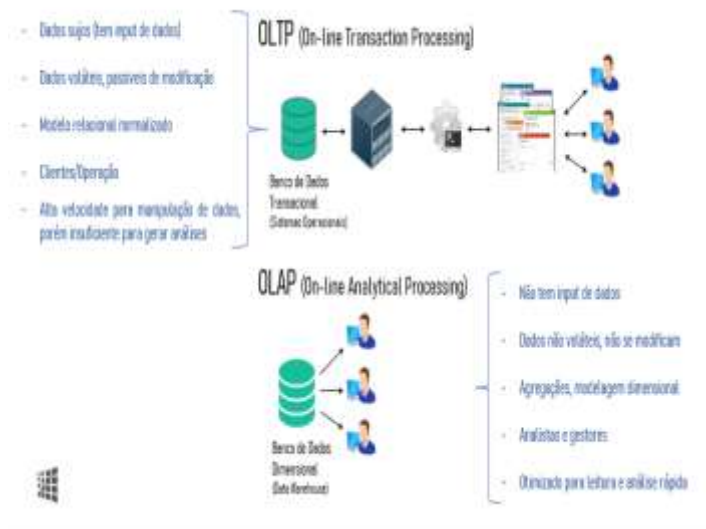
- Dados sujos (tem input de dados)

- Dados voláteis, passíveis de modificação

- Modelo relacional normalizado

- Clientes/Operação

- Alta velocidade para manipulação de dados, porém insuficiente para gerar análises

OLTP (On-line Transaction Processing)

Banco de Dados Transacional (Sistemas Operacionais)

OLAP (On-line Analytical Processing)

Banco de Dados Dimensional (Data Warehouse)

- Não tem input de dados

- Dados não voláteis, não se modificam

- Agregações, modelagem dimensional

- Analistas e gestores

- Otimizado para leitura e análise rápida